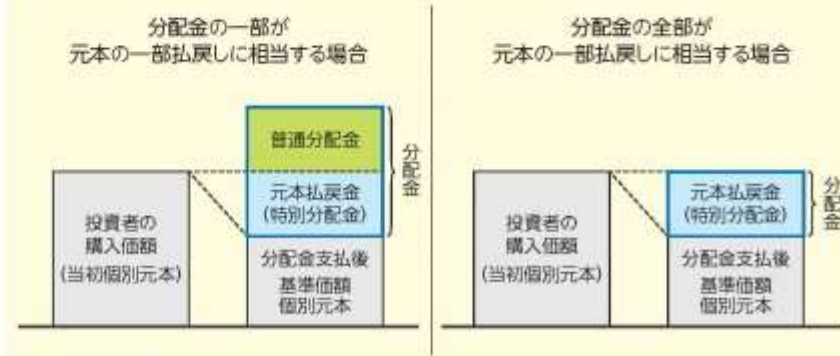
分配金の一部が
元本の一部払戻しに相当する場合

普通分配金

元本払戻金
(特別分配金)

分配金

投資者の
購入価額
(当初個別元本)

分配金支払後
基準価額
個別元本

分配金の全部が
元本の一部払戻しに相当する場合

元本払戻金
(特別分配金)

分配金

投資者の
購入価額
(当初個別元本)

分配金支払後
基準価額
個別元本